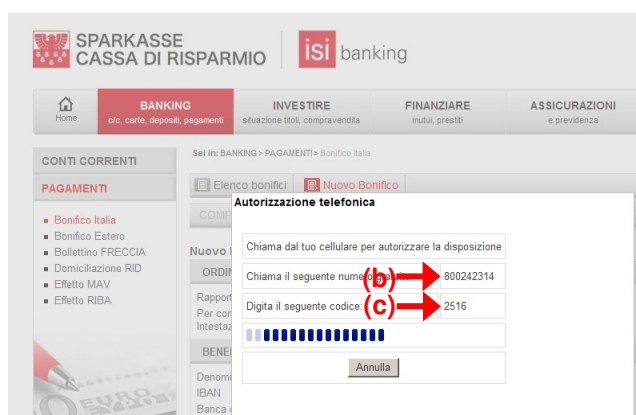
SPARKASSE
CASSA DI RISPARMIO

isi banking

Home

BANKING
c/c, carte, depositi, pagamenti

INVESTIRE
situazione titoli, compravendita

FINANZIARE
mutui, prestiti

ASSICURAZIONI
e previdenza

CONTI CORRENTI

PAGAMENTI

Bonifico Italia
Bonifico Estero
Bollettino FRECCIA
Domiciliazione RID
Effetto MAV
Effetto RIBA

Sei in: BANKING > PAGAMENTI > Bonifico Italia

Elenco bonifici

Nuovo Bonifico

COMP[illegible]

Nuovo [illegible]

ORDIN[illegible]

Rapport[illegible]
Per con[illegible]
Intestaz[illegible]

BENE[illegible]

Denomi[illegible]
IBAN
Banca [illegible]

Autorizzazione telefonica

Chiama dal tuo cellulare per autorizzare la disposizione

Chiama il seguente nume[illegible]

(b)

800242314

Digita il seguente codice:

(c)

2516

Annulla